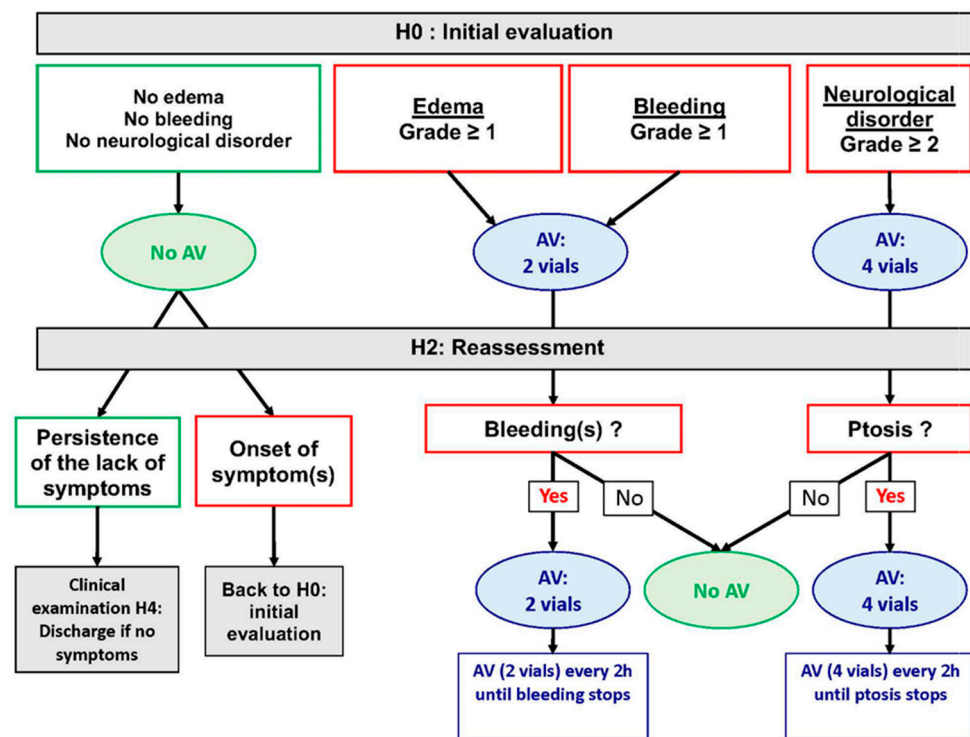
H0 : Initial evaluation

No edema
No bleeding
No neurological disorder

Edema
Grade ≥ 1

Bleeding
Grade ≥ 1

Neurological disorder
Grade ≥ 2

No AV

AV:
2 vials

AV:
4 vials

H2: Reassessment

Persistence of the lack of symptoms

Onset of symptom(s)

Bleeding(s) ?

Ptosis ?

Yes

No

No

Yes

Clinical examination H4: Discharge if no symptoms

Back to H0: initial evaluation

AV:
2 vials

No AV

AV:
4 vials

AV (2 vials) every 2h until bleeding stops

AV (4 vials) every 2h until ptosis stops